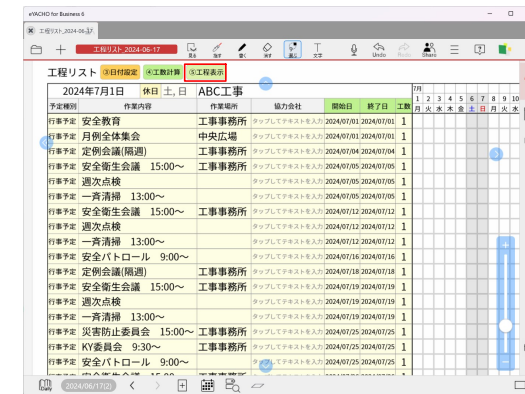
eYACHO for Business 6

工程リスト_2024-06-17

工程リスト_2024-06-17

Undo Redo Share

工程リスト ③日付設定 ④工数計算 ⑤工程表示

2024年7月1日 休日 土, 日 ABC工事

| 予定種別 | 作業内容 | 作業場所 | 協力会社 | 開始日 | 終了日 | 工数 |
|---|---|---|---|---|---|---|
| 行事予定 | 安全教育 | 工事事務所 | タップしてテキストを入力 | 2024/07/01 | 2024/07/01 | 1 |
| 行事予定 | 月例全体集会 | 中央広場 | タップしてテキストを入力 | 2024/07/01 | 2024/07/01 | 1 |
| 行事予定 | 定例会議(隔週) | 工事事務所 | タップしてテキストを入力 | 2024/07/04 | 2024/07/04 | 1 |
| 行事予定 | 安全衛生会議　15:00～ | 工事事務所 | タップしてテキストを入力 | 2024/07/05 | 2024/07/05 | 1 |
| 行事予定 | 週次点検 | | タップしてテキストを入力 | 2024/07/05 | 2024/07/05 | 1 |
| 行事予定 | 一斉清掃　13:00～ | | タップしてテキストを入力 | 2024/07/05 | 2024/07/05 | 1 |
| 行事予定 | 安全衛生会議　15:00～ | 工事事務所 | タップしてテキストを入力 | 2024/07/12 | 2024/07/12 | 1 |
| 行事予定 | 週次点検 | | タップしてテキストを入力 | 2024/07/12 | 2024/07/12 | 1 |
| 行事予定 | 一斉清掃　13:00～ | | タップしてテキストを入力 | 2024/07/12 | 2024/07/12 | 1 |
| 行事予定 | 安全パトロール　9:00～ | | タップしてテキストを入力 | 2024/07/16 | 2024/07/16 | 1 |
| 行事予定 | 定例会議(隔週) | 工事事務所 | タップしてテキストを入力 | 2024/07/18 | 2024/07/18 | 1 |
| 行事予定 | 安全衛生会議　15:00～ | 工事事務所 | タップしてテキストを入力 | 2024/07/19 | 2024/07/19 | 1 |
| 行事予定 | 週次点検 | | タップしてテキストを入力 | 2024/07/19 | 2024/07/19 | 1 |
| 行事予定 | 一斉清掃　13:00～ | | タップしてテキストを入力 | 2024/07/19 | 2024/07/19 | 1 |
| 行事予定 | 災害防止委員会　15:00～ | 工事事務所 | タップしてテキストを入力 | 2024/07/25 | 2024/07/25 | 1 |
| 行事予定 | KY委員会　9:30～ | 工事事務所 | タップしてテキストを入力 | 2024/07/25 | 2024/07/25 | 1 |
| 行事予定 | 安全パトロール　9:00～ | | タップしてテキストを入力 | 2024/07/25 | 2024/07/25 | 1 |

7月
1 2 3 4 5 6 7 8 9 10
月 火 水 木 金 土 日 月 火 水

2024/06/17(2)